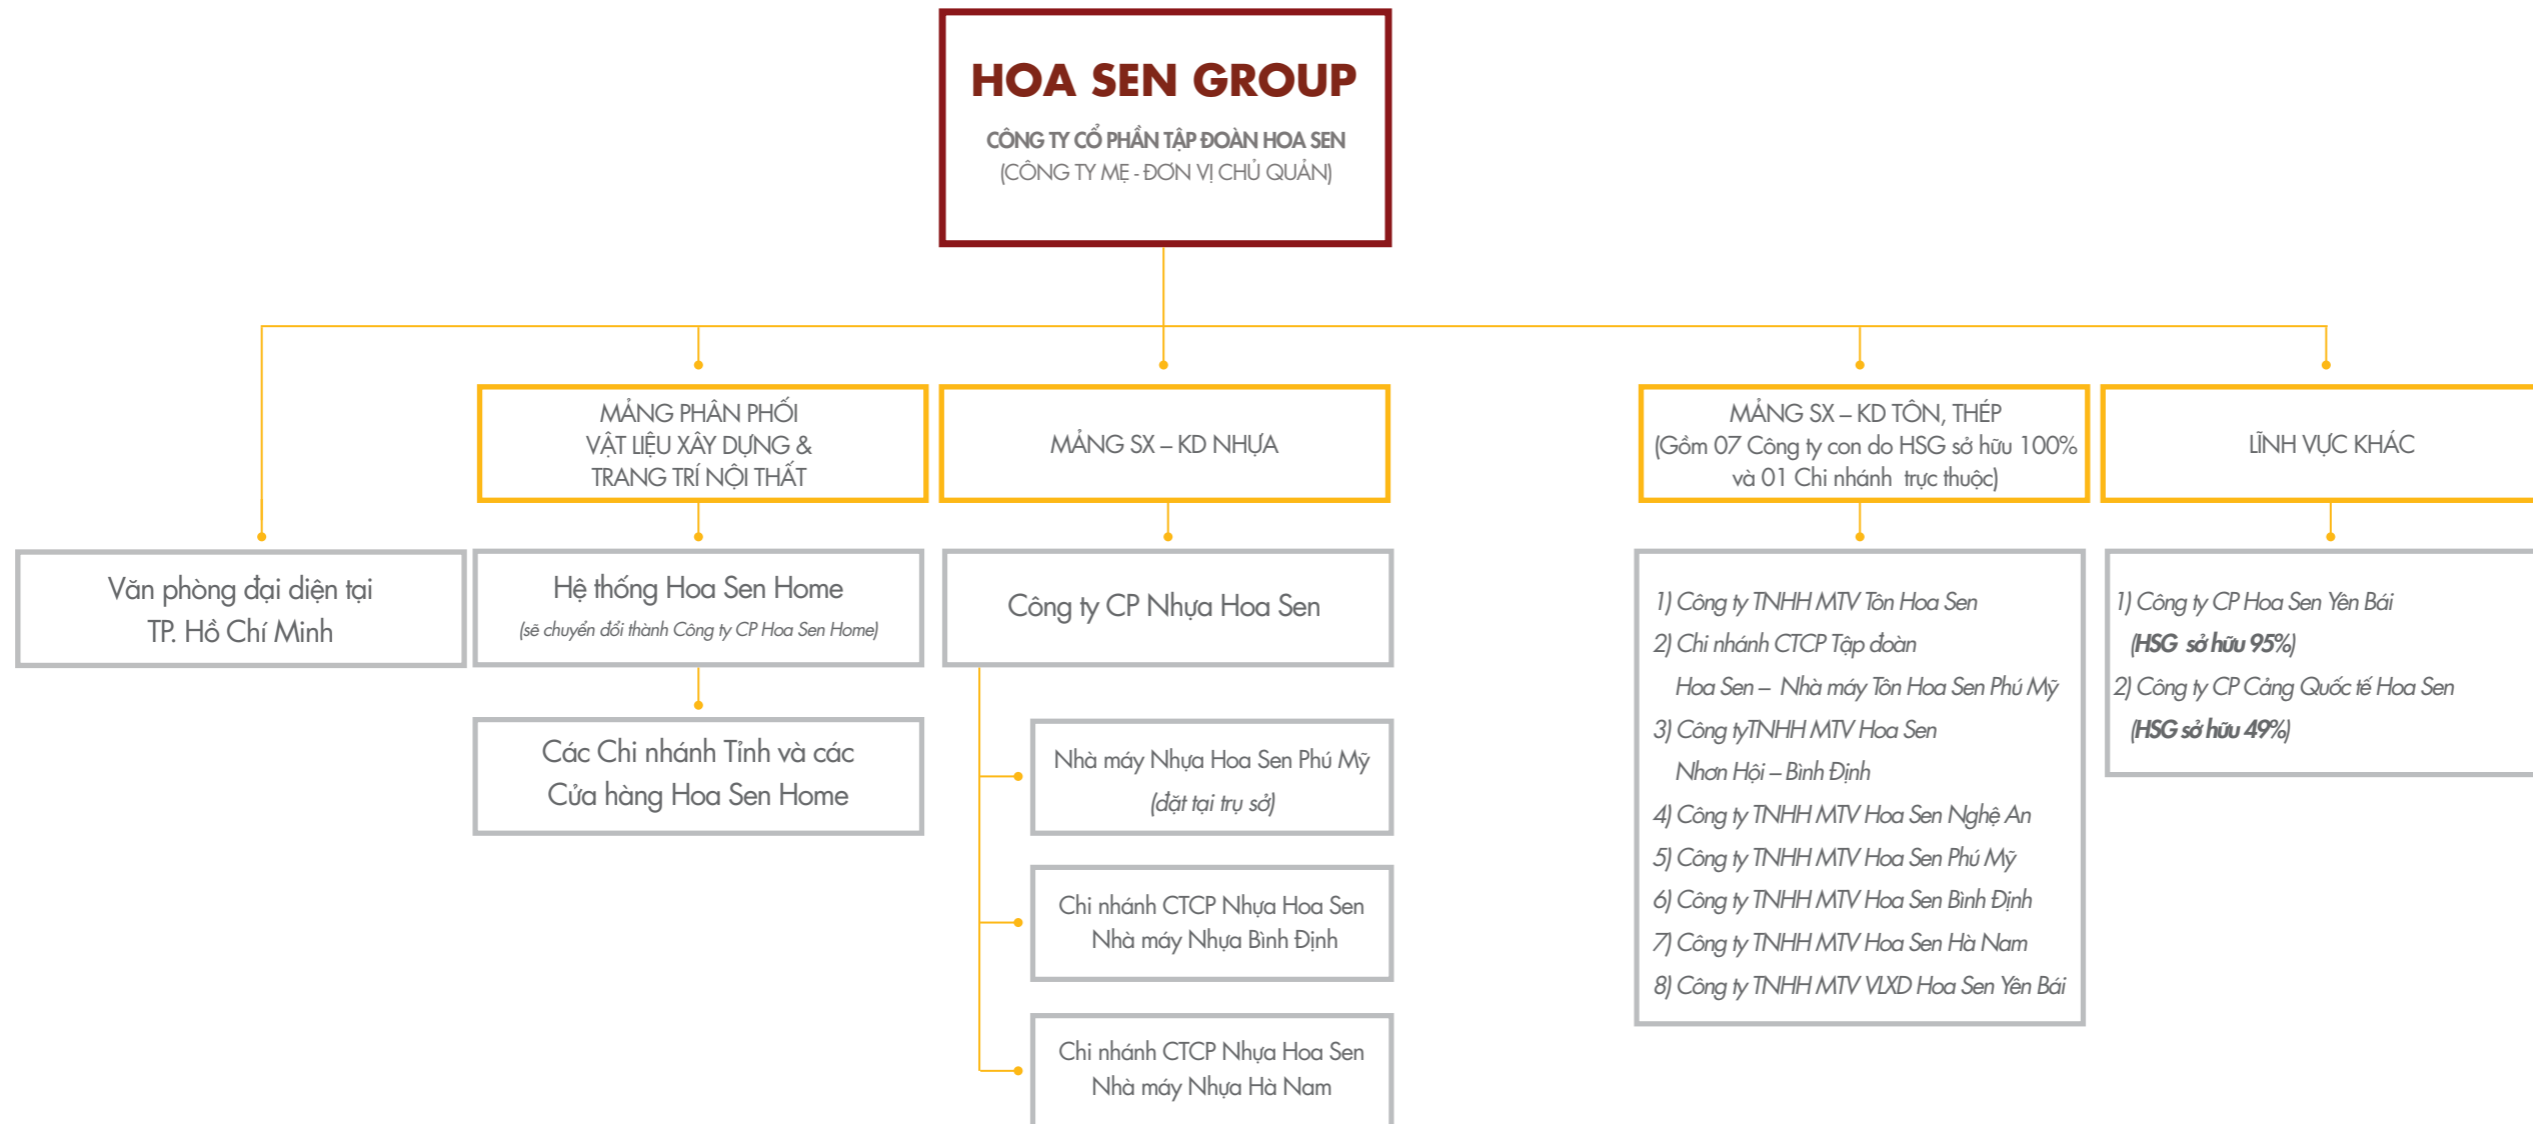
HOA SEN GROUP
CÔNG TY CỔ PHẦN TẬP ĐOÀN HOA SEN
(CÔNG TY MẸ - ĐƠN VỊ CHỦ QUẢN)

Văn phòng đại diện tại TP. Hồ Chí Minh

MẢNG PHÂN PHỐI VẬT LIỆU XÂY DỰNG & TRANG TRÍ NỘI THẤT

Hệ thống Hoa Sen Home
(sẽ chuyển đổi thành Công ty CP Hoa Sen Home)

Các Chi nhánh Tỉnh và các Cửa hàng Hoa Sen Home

MẢNG SX – KD NHỰA

Công ty CP Nhựa Hoa Sen

Nhà máy Nhựa Hoa Sen Phú Mỹ
(đặt tại trụ sở)

Chi nhánh CTCP Nhựa Hoa Sen Nhà máy Nhựa Bình Định

Chi nhánh CTCP Nhựa Hoa Sen Nhà máy Nhựa Hà Nam

MẢNG SX – KD TÔN, THÉP
(Gồm 07 Công ty con do HSG sở hữu 100% và 01 Chi nhánh trực thuộc)

1) Công ty TNHH MTV Tôn Hoa Sen
2) Chi nhánh CTCP Tập đoàn Hoa Sen – Nhà máy Tôn Hoa Sen Phú Mỹ
3) Công tyTNHH MTV Hoa Sen Nhơn Hội – Bình Định
4) Công ty TNHH MTV Hoa Sen Nghệ An
5) Công ty TNHH MTV Hoa Sen Phú Mỹ
6) Công ty TNHH MTV Hoa Sen Bình Định
7) Công ty TNHH MTV Hoa Sen Hà Nam
8) Công ty TNHH MTV VLXD Hoa Sen Yên Bái

LĨNH VỰC KHÁC

1) Công ty CP Hoa Sen Yên Bái
(HSG sở hữu 95%)
2) Công ty CP Cảng Quốc tế Hoa Sen
(HSG sở hữu 49%)